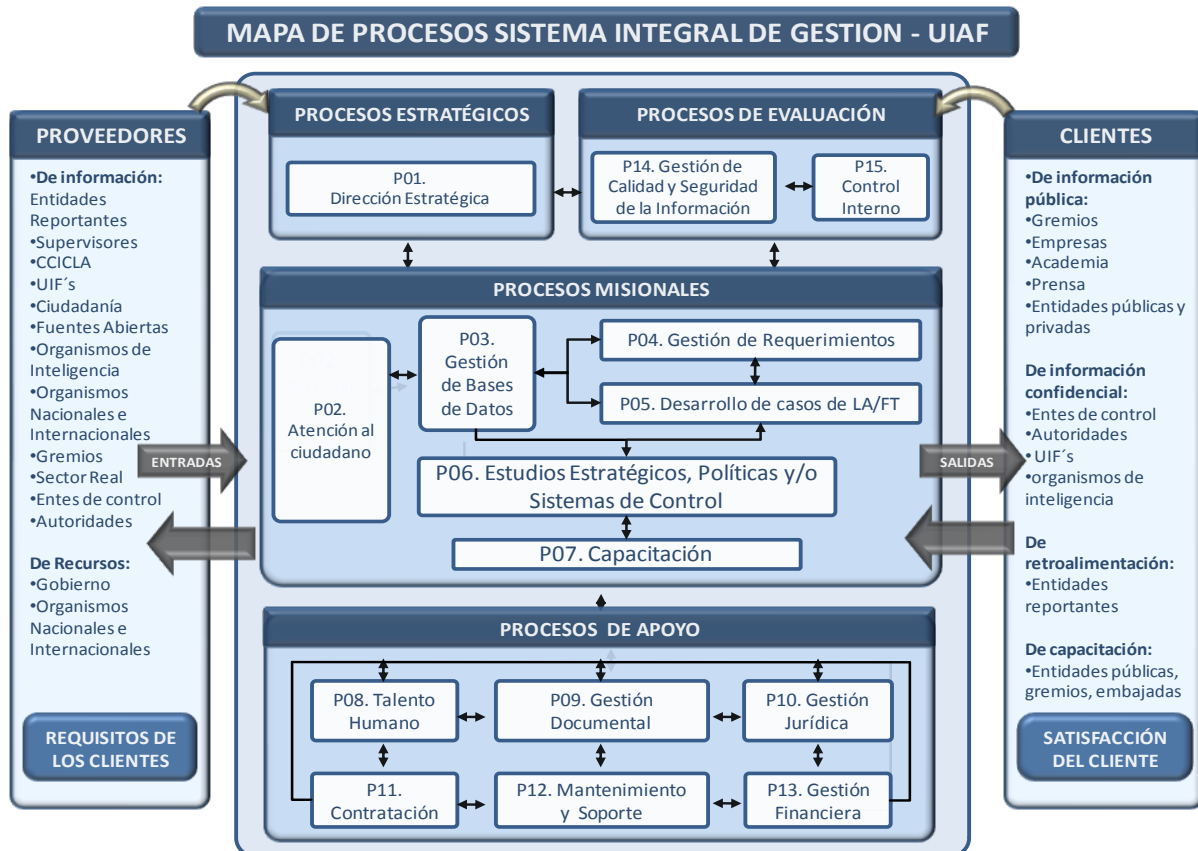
MAPA DE PROCESOS SISTEMA INTEGRAL DE GESTION - UIAF

PROVEEDORES

•De información:
Entidades Reportantes
•Supervisores
•CCICLA
•UIF´s
•Ciudadanía
•Fuentes Abiertas
•Organismos de Inteligencia
•Organismos Nacionales e Internacionales
•Gremios
•Sector Real
•Entes de control
•Autoridades

De Recursos:
•Gobierno
•Organismos Nacionales e Internacionales

REQUISITOS DE LOS CLIENTES

ENTRADAS

PROCESOS ESTRATÉGICOS

P01. Dirección Estratégica

PROCESOS DE EVALUACIÓN

P14. Gestión de Calidad y Seguridad de la Información

P15. Control Interno

PROCESOS MISIONALES

P02. Atención al ciudadano

P03. Gestión de Bases de Datos

P04. Gestión de Requerimientos

P05. Desarrollo de casos de LA/FT

P06. Estudios Estratégicos, Políticas y/o Sistemas de Control

P07. Capacitación

PROCESOS DE APOYO

P08. Talento Humano

P09. Gestión Documental

P10. Gestión Jurídica

P11. Contratación

P12. Mantenimiento y Soporte

P13. Gestión Financiera

SALIDAS

CLIENTES

•De información pública:
•Gremios
•Empresas
•Academia
•Prensa
•Entidades públicas y privadas

De información confidencial:
•Entes de control
•Autoridades
•UIF´s
•organismos de inteligencia

De retroalimentación:
•Entidades reportantes

De capacitación:
•Entidades públicas, gremios, embajadas

SATISFACCIÓN DEL CLIENTE